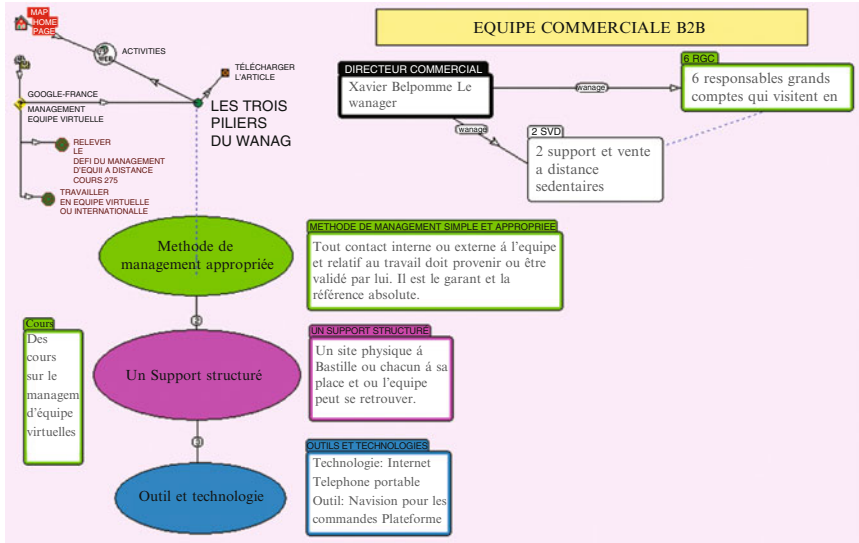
MAP HOME PAGE

ACTIVITIES

TÉLÉCHARGER L'ARTICLE

GOOGLE-FRANCE

MANAGEMENT EQUIPE VIRTUELLE

LES TROIS PILIERS DU WANAG

RELEVER LE DEFI DU MANAGEMENT D'EQUII A DISTANCE COURS 275

TRAVAILLER EN EQUIPE VIRTUELLE OU INTERNATIONALLE

EQUIPE COMMERCIALE B2B

DIRECTEUR COMMERCIAL
Xavier Belpomme Le wanager

wanage

6 RGC
6 responsables grands comptes qui visitent en

wanage

2 SVD
2 support et vente a distance sedentaires

Methode de management approprïee

METHODE DE MANAGEMENT SIMPLE ET APPROPRIEE
Tout contact interne ou externe á l'equipe et relatif au travail doit provenir ou être validé par lui. Il est le garant et la référence absolute.

Cours
Des cours sur le managem d'équipe virtuelles

Un Support structuré

UN SUPPORT STRUCTURE
Un site physique á Bastille ou chacun á sa place et ou l'equipe peut se retrouver.

Outil et technologie

OUTILS ET TECHNOLOGIES
Technologie: Internet
Telephone portable
Outil: Navision pour les commandes Plateforme